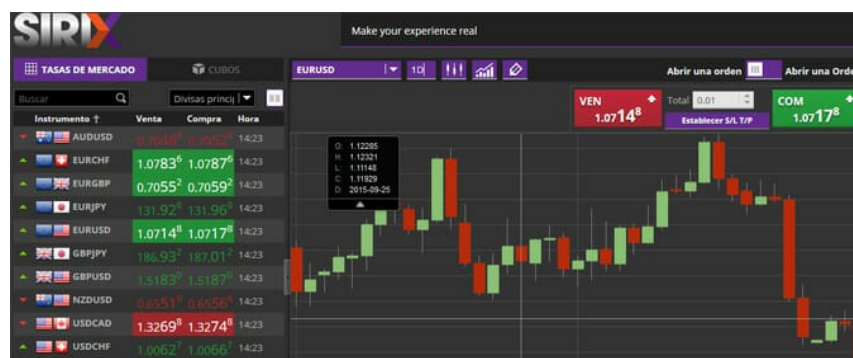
SIRIX

Make your experience real

TASAS DE MERCADO

CUBOS

Buscar

Divisas princi

| Instrumento | Venta | Compra | Hora |
|---|---|---|---|
| AUDUSD | 0.7048 | 0.7052 | 14:23 |
| EURCHF | 1.0783$^6$ | 1.0787$^6$ | 14:23 |
| EURGBP | 0.7055$^2$ | 0.7059$^2$ | 14:23 |
| EURJPY | 131.92$^8$ | 131.96$^8$ | 14:23 |
| EURUSD | 1.0714$^8$ | 1.0717$^8$ | 14:23 |
| GBPJPY | 186.93$^7$ | 187.01$^2$ | 14:23 |
| GBPUSD | 1.5183$^0$ | 1.5187$^0$ | 14:23 |
| NZDUSD | 0.6551$^5$ | 0.6556$^5$ | 14:23 |
| USDCAD | 1.3269$^8$ | 1.3274$^8$ | 14:23 |
| USDCHF | 1.0062$^7$ | 1.0066$^7$ | 14:23 |

EURUSD

1D

Abrir una orden

Abrir una Orden

VEN
1.0714$^8$

Total 0.01

Establecer S/L T/P

COM
1.0717$^8$

O: 1.12285
H: 1.12321
L: 1.11148
C: 1.11929
D: 2015-09-25